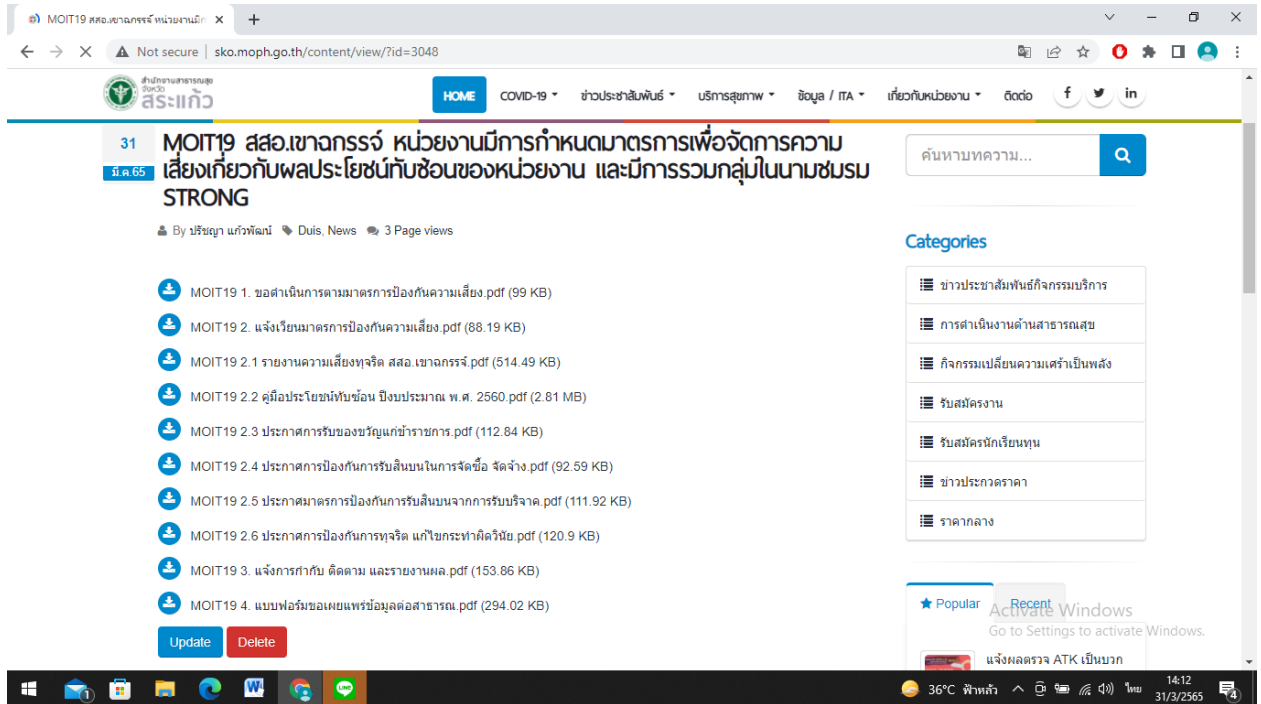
MOIT19 สสอ.เขาฉกรรจ์ หน่วยงานมีก ×
+

Not secure | sko.moph.go.th/content/view/?id=3048

สำนักงานสาธารณสุข จังหวัด สระแก้ว

HOME COVID-19 ข่าวประชาสัมพันธ์ บริการสุขภาพ ข้อมูล / ITA เกี่ยวกับหน่วยงาน ติดต่อ

31
มี.ค.65

MOIT19 สสอ.เขาฉกรรจ์ หน่วยงานมีการกำหนดมาตรการเพื่อจัดการความเสี่ยงเกี่ยวกับผลประโยชน์ทับซ้อนของหน่วยงาน และมีการรวมกลุ่มในนามชมรม STRONG

By ปรัชญา แก้วพัฒน์ Duis, News 3 Page views

MOIT19 1. ขอดำเนินการตามมาตรการป้องกันความเสี่ยง.pdf (99 KB)
MOIT19 2. แจ้งเวียนมาตรการป้องกันความเสี่ยง.pdf (88.19 KB)
MOIT19 2.1 รายงานความเสี่ยงทุจริต สสอ.เขาฉกรรจ์.pdf (514.49 KB)
MOIT19 2.2 คู่มือประโยชน์ทับซ้อน ปีงบประมาณ พ.ศ. 2560.pdf (2.81 MB)
MOIT19 2.3 ประกาศการรับของขวัญแก่ข้าราชการ.pdf (112.84 KB)
MOIT19 2.4 ประกาศการป้องกันการรับสินบนในการจัดซื้อ จัดจ้าง.pdf (92.59 KB)
MOIT19 2.5 ประกาศมาตรการป้องกันการรับสินบนจากการรับบริจาค.pdf (111.92 KB)
MOIT19 2.6 ประกาศการป้องกันการทุจริต แก้ไขกระทำผิดวินัย.pdf (120.9 KB)
MOIT19 3. แจ้งการกำกับ ติดตาม และรายงานผล.pdf (153.86 KB)
MOIT19 4. แบบฟอร์มขอเผยแพร่ข้อมูลต่อสาธารณ.pdf (294.02 KB)

Update Delete

ค้นหาบทความ...

Categories
ข่าวประชาสัมพันธ์กิจกรรมบริการ
การดำเนินงานด้านสาธารณสุข
กิจกรรมเปลี่ยนความเศร้าเป็นพลัง
รับสมัครงาน
รับสมัครนักเรียนทุน
ข่าวประกวดราคา
ราคากลาง

Popular Recent
Activate Windows
Go to Settings to activate Windows.
แจ้งผลตรวจ ATK เป็นบวก

36°C ฟ้าหลัว ไทย 14:12 31/3/2565